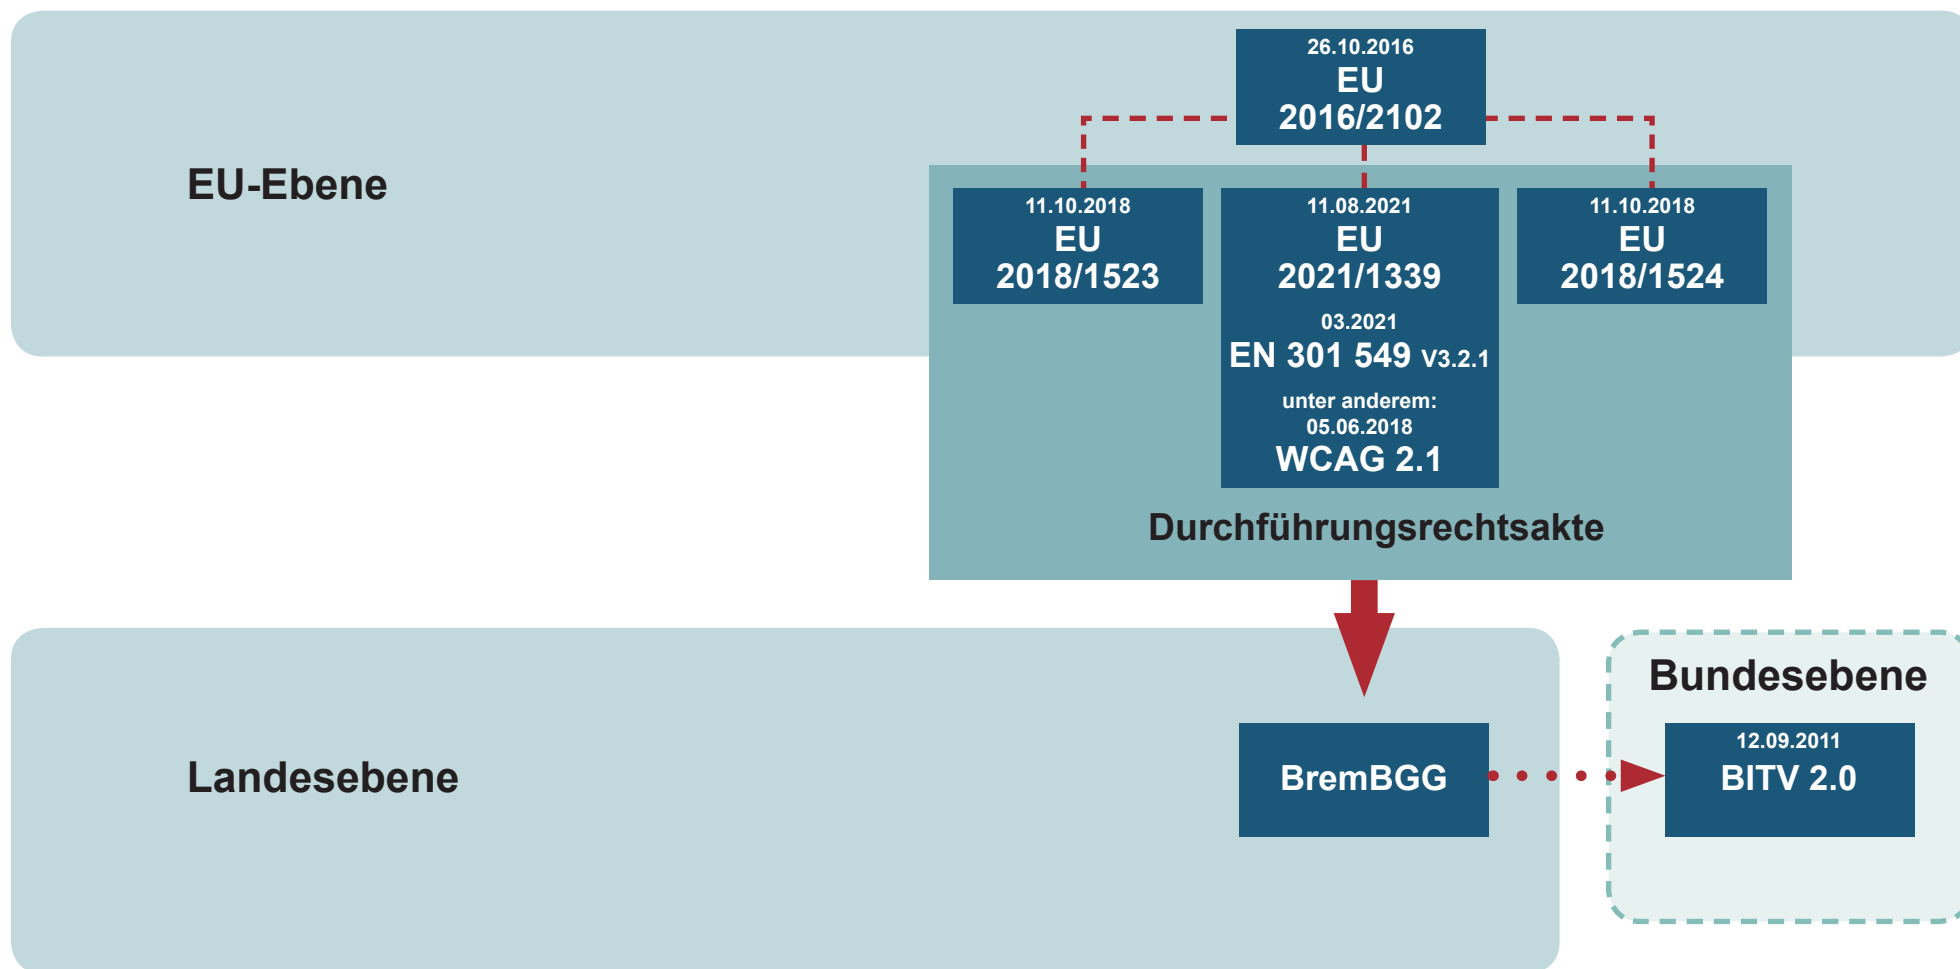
EU-Ebene

26.10.2016
EU
2016/2102

11.10.2018
EU
2018/1523

11.08.2021
EU
2021/1339
03.2021
EN 301 549 V3.2.1
unter anderem:
05.06.2018
WCAG 2.1

11.10.2018
EU
2018/1524

Durchführungsrechtsakte

Landesebene

BremBGG

Bundesebene

12.09.2011
BITV 2.0